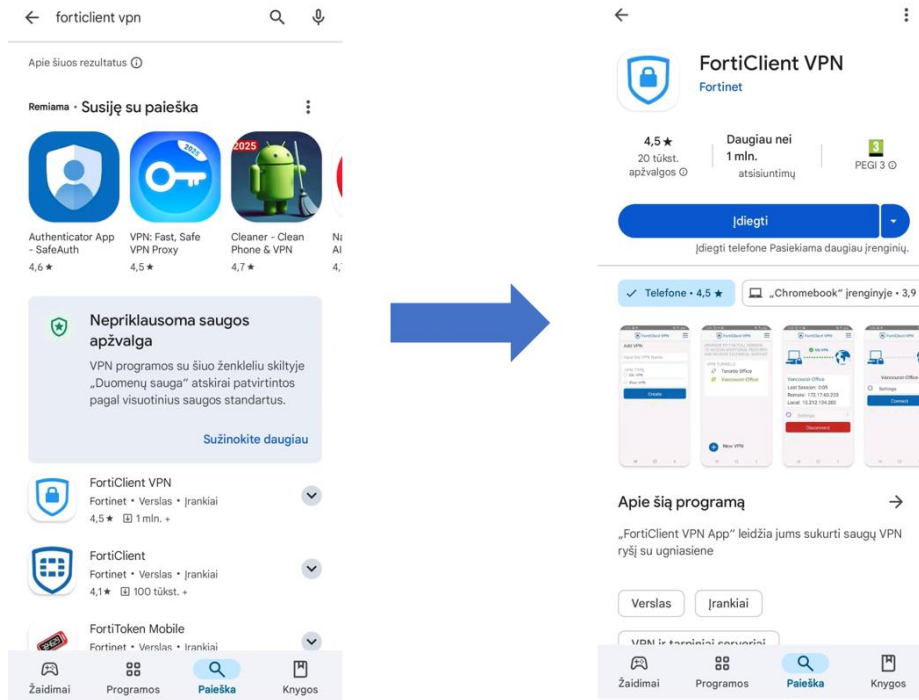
forticlient vpn

Apie šiuos rezultatus ⓘ

Remiama · Susiję su paieška

2025

Authenticator App - SafeAuth
4,6 ★

VPN: Fast, Safe VPN Proxy
4,5 ★

Cleaner - Clean Phone & VPN
4,7 ★

Na Al
4,

Nepriklausoma saugos apžvalga

VPN programos su šiuo ženkleliu skiltyje „Duomenų sauga“ atskirai patvirtintos pagal visuotinius saugos standartus.

Sužinokite daugiau

FortiClient VPN
Fortinet • Verslas • Įrankiai
4,5★ 1 mln. +

FortiClient
Fortinet • Verslas • Įrankiai
4,1★ 100 tūkst. +

FortiToken Mobile
Fortinet • Verslas • Įrankiai

Žaidimai Programos Paieška Knygos

FortiClient VPN
Fortinet

4,5★
20 tūkst. apžvalgos ⓘ

Daugiau nei 1 mln.
atsisiuntimų

3
PEGI 3 ⓘ

Įdiegti

Įdiegti telefone Pasiekiama daugiau įrenginių.

Telefone • 4,5 ★

„Chromebook“ įrenginyje • 3,9

Apie šią programą

„FortiClient VPN App“ leidžia jums sukurti saugų VPN ryšį su ugniasiene

Verslas

Įrankiai

VPN ir tarpiniai serveriai

Žaidimai Programos Paieška Knygos